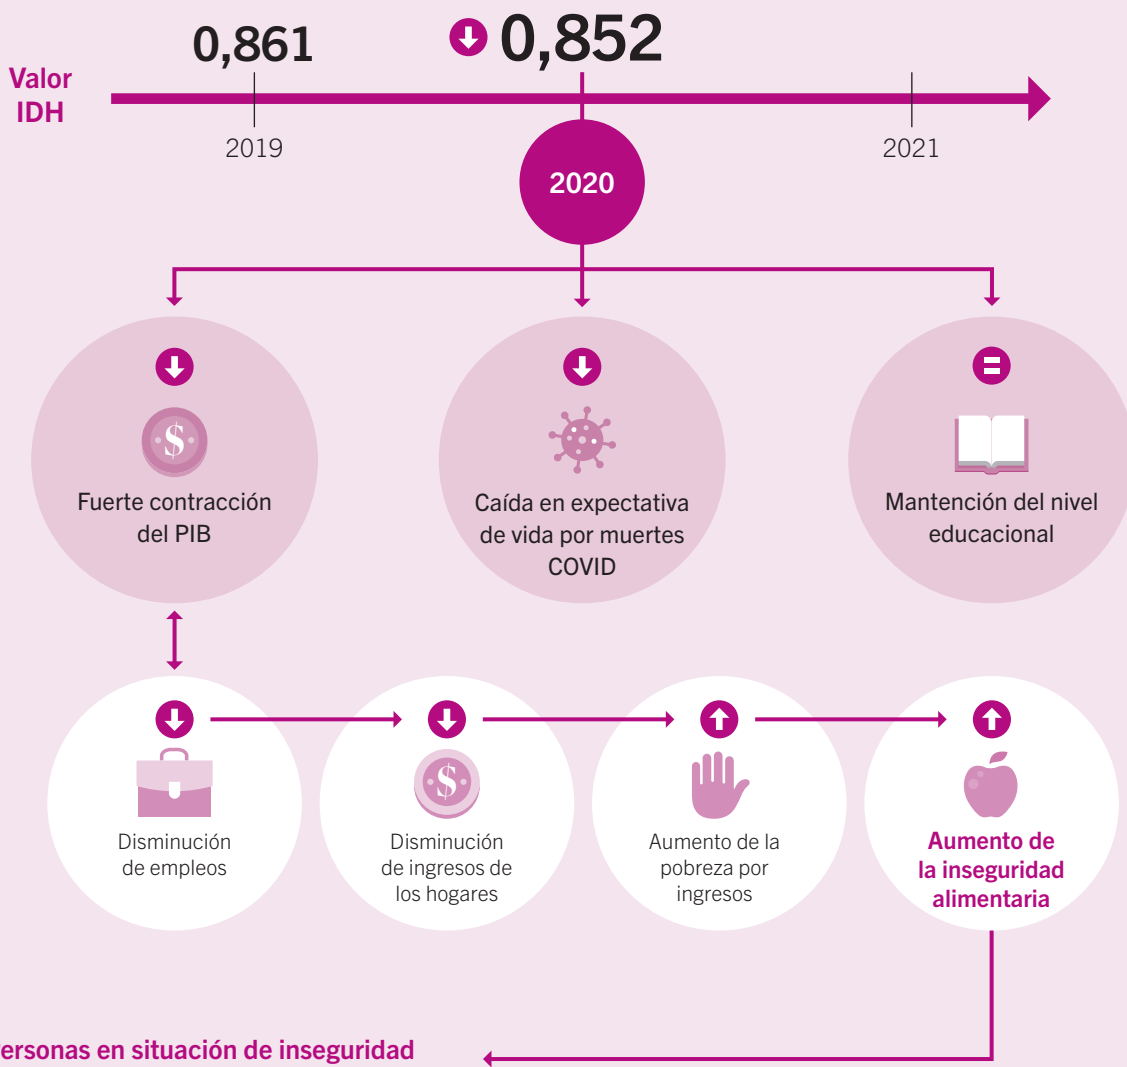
Valor IDH

0,861

0,852

2019

2020

2021

Fuerte contracción del PIB

Caída en expectativa de vida por muertes COVID

Mantención del nivel educacional

Disminución de empleos

Disminución de ingresos de los hogares

Aumento de la pobreza por ingresos

Aumento de la inseguridad alimentaria

ersonas en situación de inseguridad